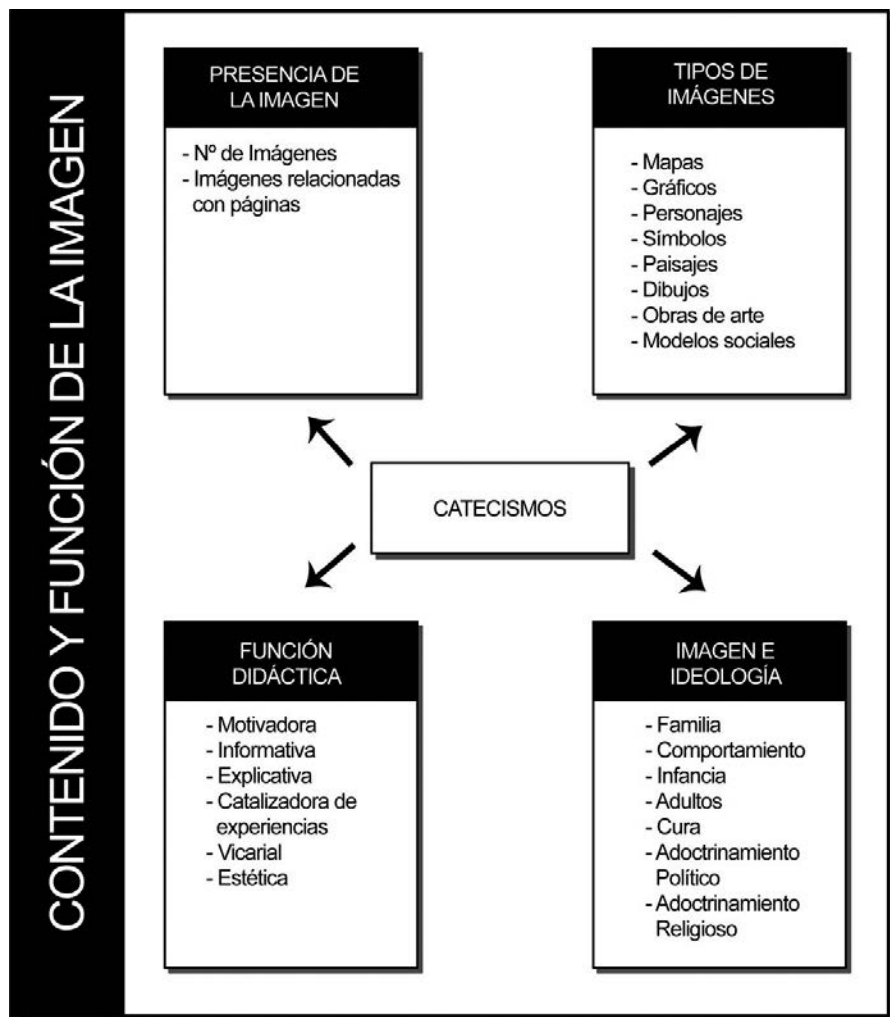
CONTENIDO Y FUNCIÓN DE LA IMAGEN

PRESENCIA DE LA IMAGEN

- Nº de Imágenes
- Imágenes relacionadas con páginas

TIPOS DE IMÁGENES

- Mapas
- Gráficos
- Personajes
- Símbolos
- Paisajes
- Dibujos
- Obras de arte
- Modelos sociales

CATECISMOS

FUNCIÓN DIDÁCTICA

- Motivadora
- Informativa
- Explicativa
- Catalizadora de experiencias
- Vicarial
- Estética

IMAGEN E IDEOLOGÍA

- Familia
- Comportamiento
- Infancia
- Adultos
- Cura
- Adoctrinamiento Político
- Adoctrinamiento Religioso